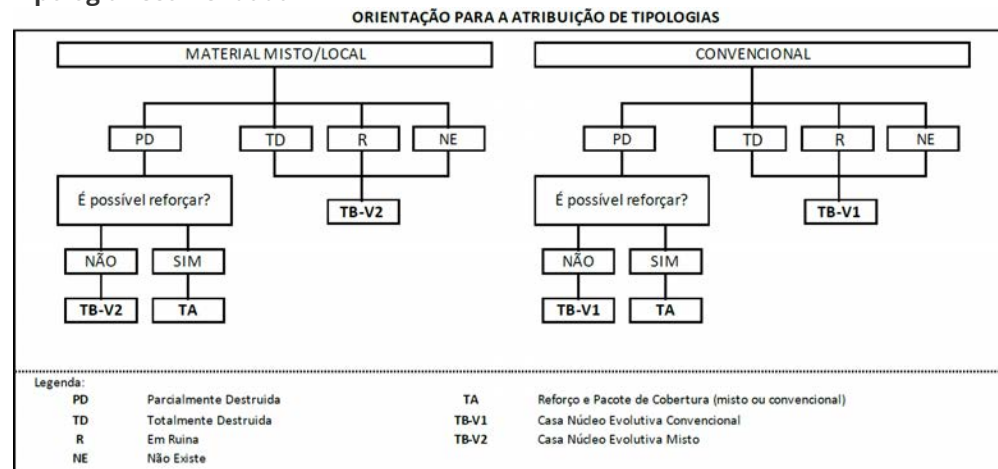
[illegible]

ORIENTAÇÃO PARA A ATRIBUIÇÃO DE TIPOLOGIAS

MATERIAL MISTO/LOCAL

PD

TD

R

NE

É possível reforçar?

TB-V2

NÃO

SIM

TB-V2

TA

CONVENCIONAL

PD

TD

R

NE

É possível reforçar?

TB-V1

NÃO

SIM

TB-V1

TA

Legenda:

| | | | |
|---|---|---|---|
| PD | Parcialmente Destruida | TA | Reforço e Pacote de Cobertura (misto ou convencional) |
| TD | Totalmente Destruida | TB-V1 | Casa Núcleo Evolutiva Convencional |
| R | Em Ruina | TB-V2 | Casa Núcleo Evolutiva Misto |
| NE | Não Existe | | |